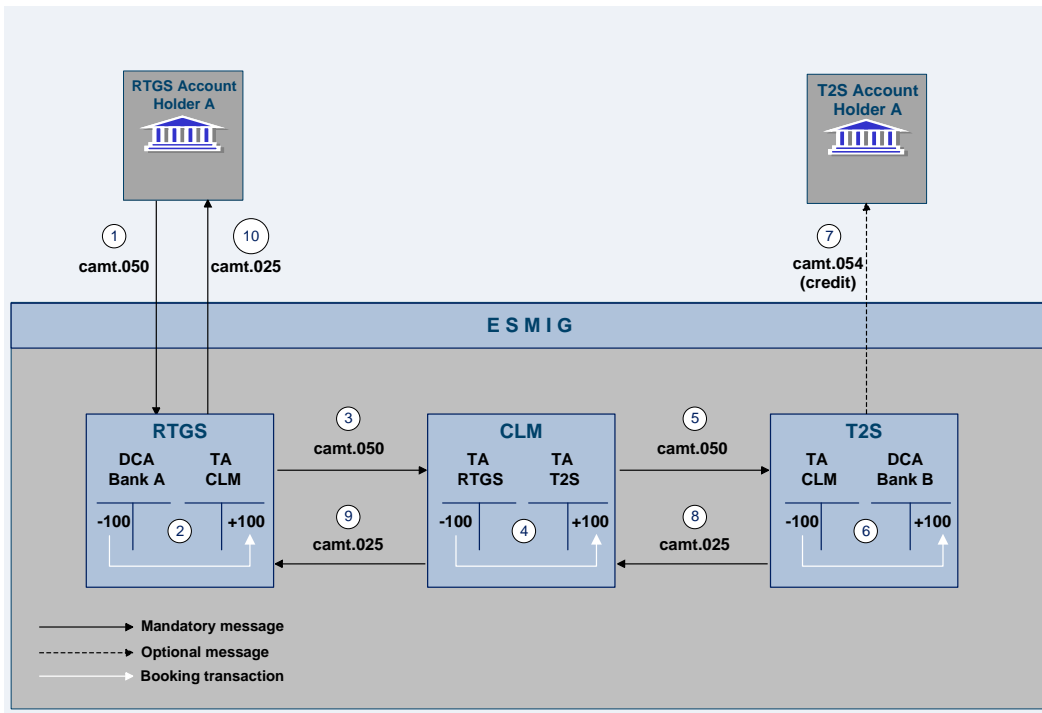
RTGS Account Holder A

T2S Account Holder A

1
camt.050

10
camt.025

7
camt.054 (credit)

E S M I G

RTGS
DCA Bank A
TA CLM
-100
2
+100

3
camt.050

9
camt.025

CLM
TA RTGS
TA T2S
-100
4
+100

5
camt.050

8
camt.025

T2S
TA CLM
DCA Bank B
-100
6
+100

Mandatory message
Optional message
Booking transaction